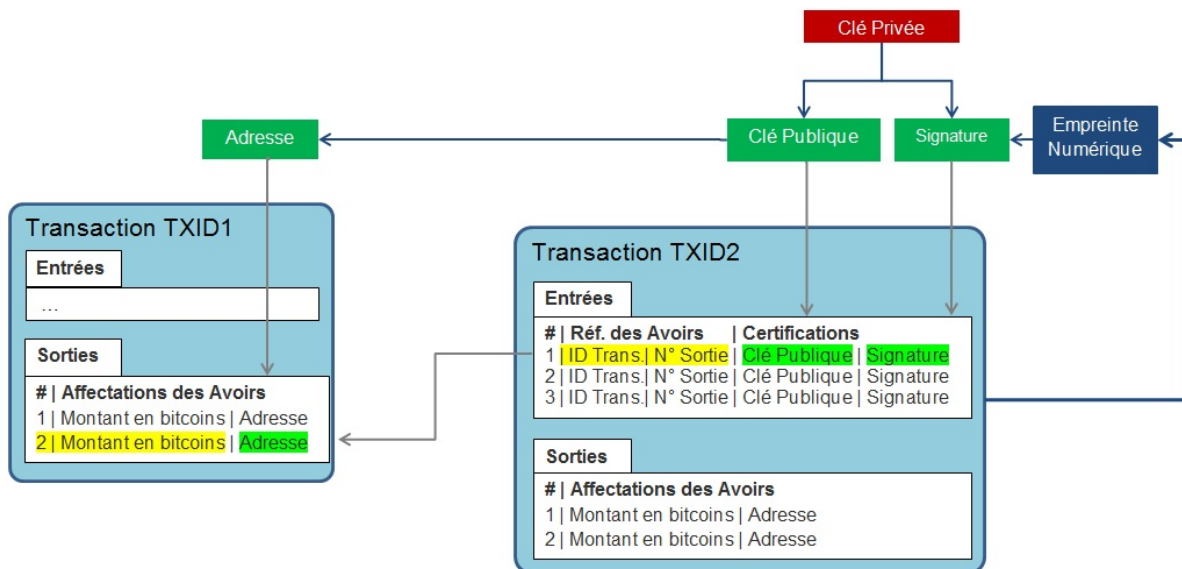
Clé Privée

Adresse

Clé Publique

Signature

Empreinte Numérique

Transaction TXID1

Entrées

...

Sorties

# | Affectations des Avoirs
1 | Montant en bitcoins | Adresse
2 | Montant en bitcoins | Adresse

Transaction TXID2

Entrées

# | Réf. des Avoirs | Certifications
1 | ID Trans.| N° Sortie | Clé Publique | Signature
2 | ID Trans.| N° Sortie | Clé Publique | Signature
3 | ID Trans.| N° Sortie | Clé Publique | Signature

Sorties

# | Affectations des Avoirs
1 | Montant en bitcoins | Adresse
2 | Montant en bitcoins | Adresse